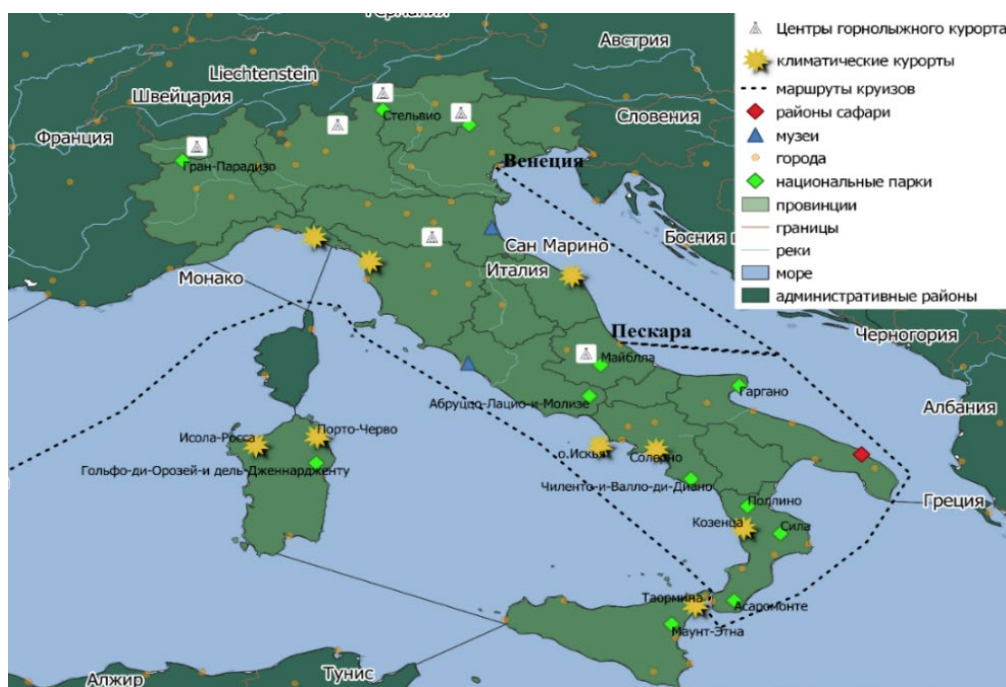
Германия
Центры горнолыжного курорта
климатические курорты
маршруты круизов
районы сафари
музеи
города
национальные парки
провинции
границы
реки
море
административные районы

Австрия
Liechtenstein
Швейцария
Франция
Стельвио
Словения
Гран-Парадизо
Венеция
Босния и
Сан Марино
Италия
Монако
Пескара
Черногория
Майелла
Гаргано
Абруццо-Лацио-и-Молизе
Албания
Исола-Росса
Порто-Черво
о.Искья
Соленто
Гольфо-ди-Орозей-и дель-Дженнардженту
Чиленто-и-Валло-ди-Диано
Поллино
Греция
Козенца
Сила
Таормина
Асарамонте
Маунт-Этна
Алжир
Тунис